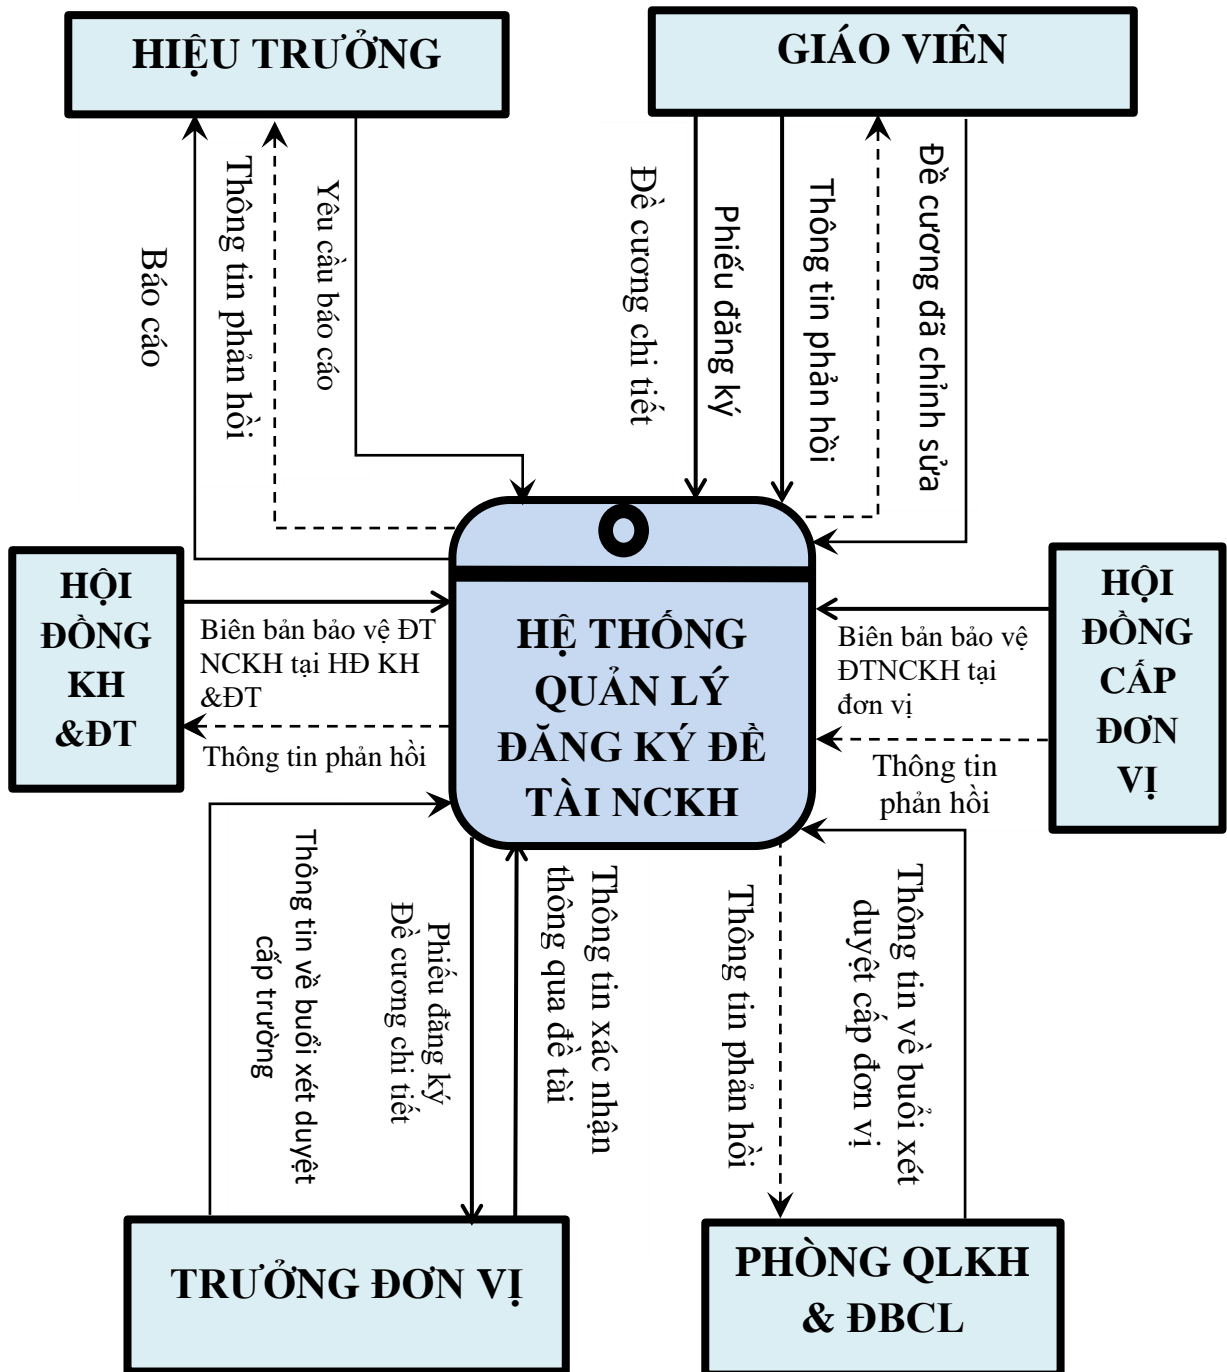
HIỆU TRƯỞNG

GIÁO VIÊN

Báo cáo

Thông tin phản hồi

Yêu cầu báo cáo

Đề cương chi tiết

Phiếu đăng ký

Thông tin phản hồi

Đề cương đã chỉnh sửa

HỘI ĐỒNG KH &ĐT

Biên bản bảo vệ ĐT NCKH tại HĐ KH &ĐT

Thông tin phản hồi

HỆ THỐNG QUẢN LÝ ĐĂNG KÝ ĐỀ TÀI NCKH

Biên bản bảo vệ ĐTNCKH tại đơn vị

Thông tin phản hồi

HỘI ĐỒNG CẤP ĐƠN VỊ

Thông tin về buổi xét duyệt cấp trường

Phiếu đăng ký Đề cương chi tiết

Thông tin xác nhận thông qua đề tài

Thông tin phản hồi

Thông tin về buổi xét duyệt cấp đơn vị

TRƯỞNG ĐƠN VỊ

PHÒNG QLKH & ĐBCL